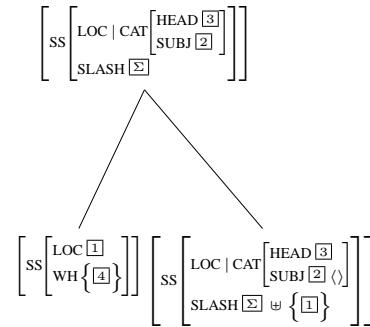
$\left[\text{SS}\left[\begin{array}{l}\text{LOC} \mid \text{CAT}\left[\begin{array}{l}\text{HEAD } \boxed{3}\\ \text{SUBJ } \boxed{2}\end{array}\right]\\ \text{SLASH } \boxed{\Sigma}\end{array}\right]\right]$

$\left[\text{SS}\left[\begin{array}{l}\text{LOC } \boxed{1}\\ \text{WH}\left\{\boxed{4}\right\}\end{array}\right]\right]$ $\left[\text{SS}\left[\begin{array}{l}\text{LOC} \mid \text{CAT}\left[\begin{array}{l}\text{HEAD } \boxed{3}\\ \text{SUBJ } \boxed{2} \langle\rangle\end{array}\right]\\ \text{SLASH } \boxed{\Sigma} \uplus \left\{\boxed{1}\right\}\end{array}\right]\right]$